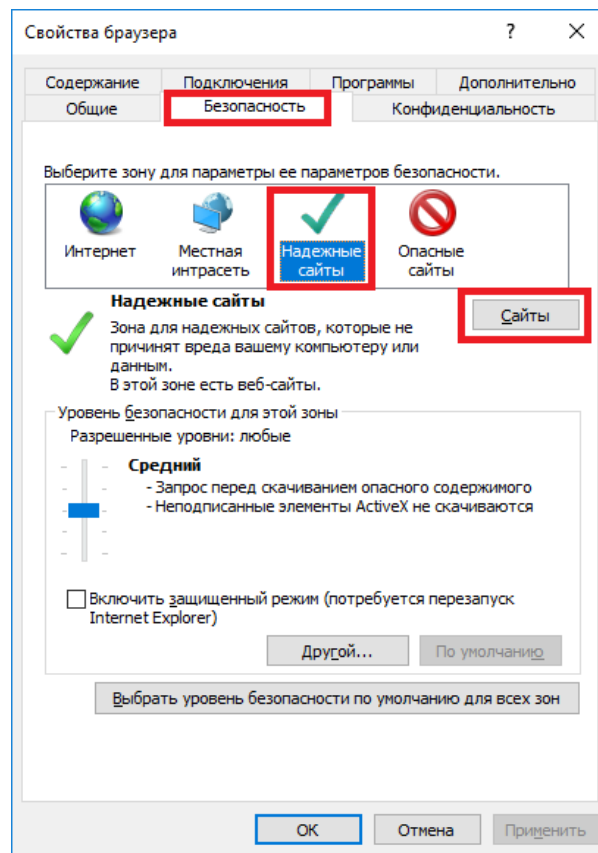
Свойства браузера ? ✕

Содержание Подключения Программы Дополнительно
Общие Безопасность Конфиденциальность

Выберите зону для параметры ее параметров безопасности.

Интернет
Местная интрасеть
Надежные сайты
Опасные сайты

Надежные сайты
Зона для надежных сайтов, которые не причинят вреда вашему компьютеру или данным.
В этой зоне есть веб-сайты.

Сайты

Уровень безопасности для этой зоны
Разрешенные уровни: любые

Средний
- Запрос перед скачиванием опасного содержимого
- Неподписанные элементы ActiveX не скачиваются

Включить защищенный режим (потребуется перезапуск Internet Explorer)

Другой... По умолчанию

Выбрать уровень безопасности по умолчанию для всех зон

OK Отмена Применить